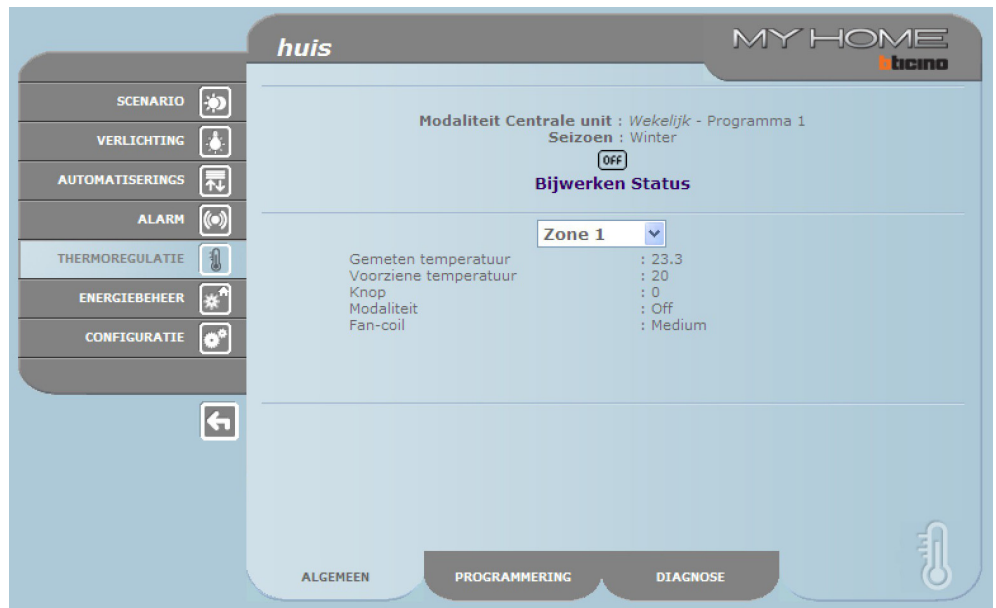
huis

MY HOME
bticino

SCENARIO
VERLICHTING
AUTOMATISERINGS
ALARM
THERMOREGULATIE
ENERGIEBEHEER
CONFIGURATIE

Modaliteit Centrale unit : Wekelijk - Programma 1
Seizoen : Winter
OFF
Bijwerken Status

Zone 1

| | |
|---|---|
| Gemeten temperatuur | : 23.3 |
| Voorziene temperatuur | : 20 |
| Knop | : 0 |
| Modaliteit | : Off |
| Fan-coil | : Medium |

ALGEMEEN
PROGRAMMERING
DIAGNOSE